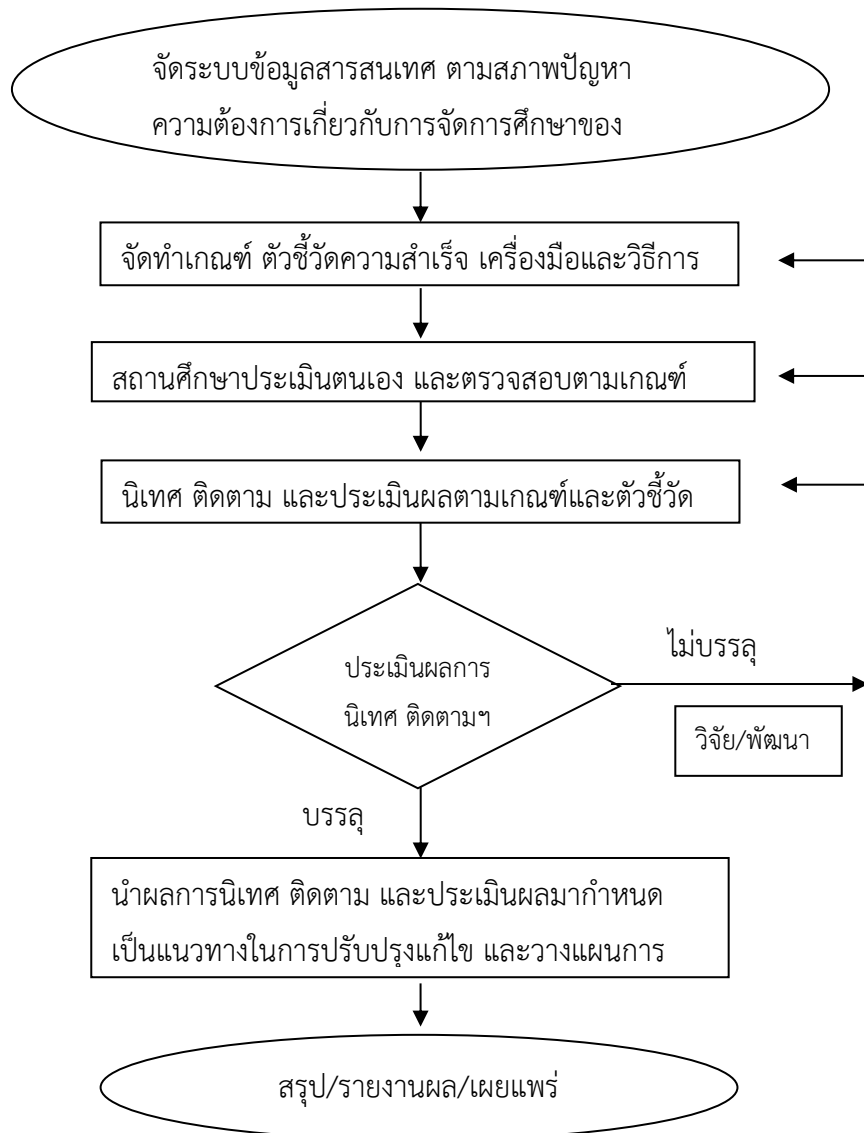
จัดระบบข้อมูลสารสนเทศ ตามสภาพปัญหา ความต้องการเกี่ยวกับการจัดการศึกษาของ

จัดทำเกณฑ์ ตัวชี้วัดความสำเร็จ เครื่องมือและวิธีการ

สถานศึกษาประเมินตนเอง และตรวจสอบตามเกณฑ์

นิเทศ ติดตาม และประเมินผลตามเกณฑ์และตัวชี้วัด

ประเมินผลการ นิเทศ ติดตามฯ

ไม่บรรลุ

วิจัย/พัฒนา

บรรลุ

นำผลการนิเทศ ติดตาม และประเมินผลมากำหนด เป็นแนวทางในการปรับปรุงแก้ไข และวางแผนการ

สรุป/รายงานผล/เผยแพร่